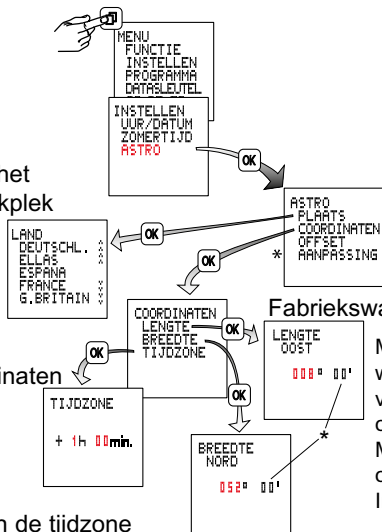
MENU
FUNCTIE
INSTELLEN
PROGRAMMA
DATASLEUTEL

INSTELLEN
UUR/DATUM
ZOMERTIJD
ASTRO

OK

ASTRO
PLAATS
COORDINATEN
OFFSET
AANPASSING

*

net
kplek

OK

LAND
DEUTSCHL.
ELLAS
ESPANA
FRANCE
G.BRITAIN

OK

Fabriekswa

COORDINATEN
LENGTE
BREEDTE
TIJDZONE

OK

LENGTE
OOST

008° 00'

inaten

OK

TIJDZONE

+ 1h 00min.

OK

*

BREEDTE
NORD

052° 00'

M
v
v
c
M
c
I

n de tijdzone